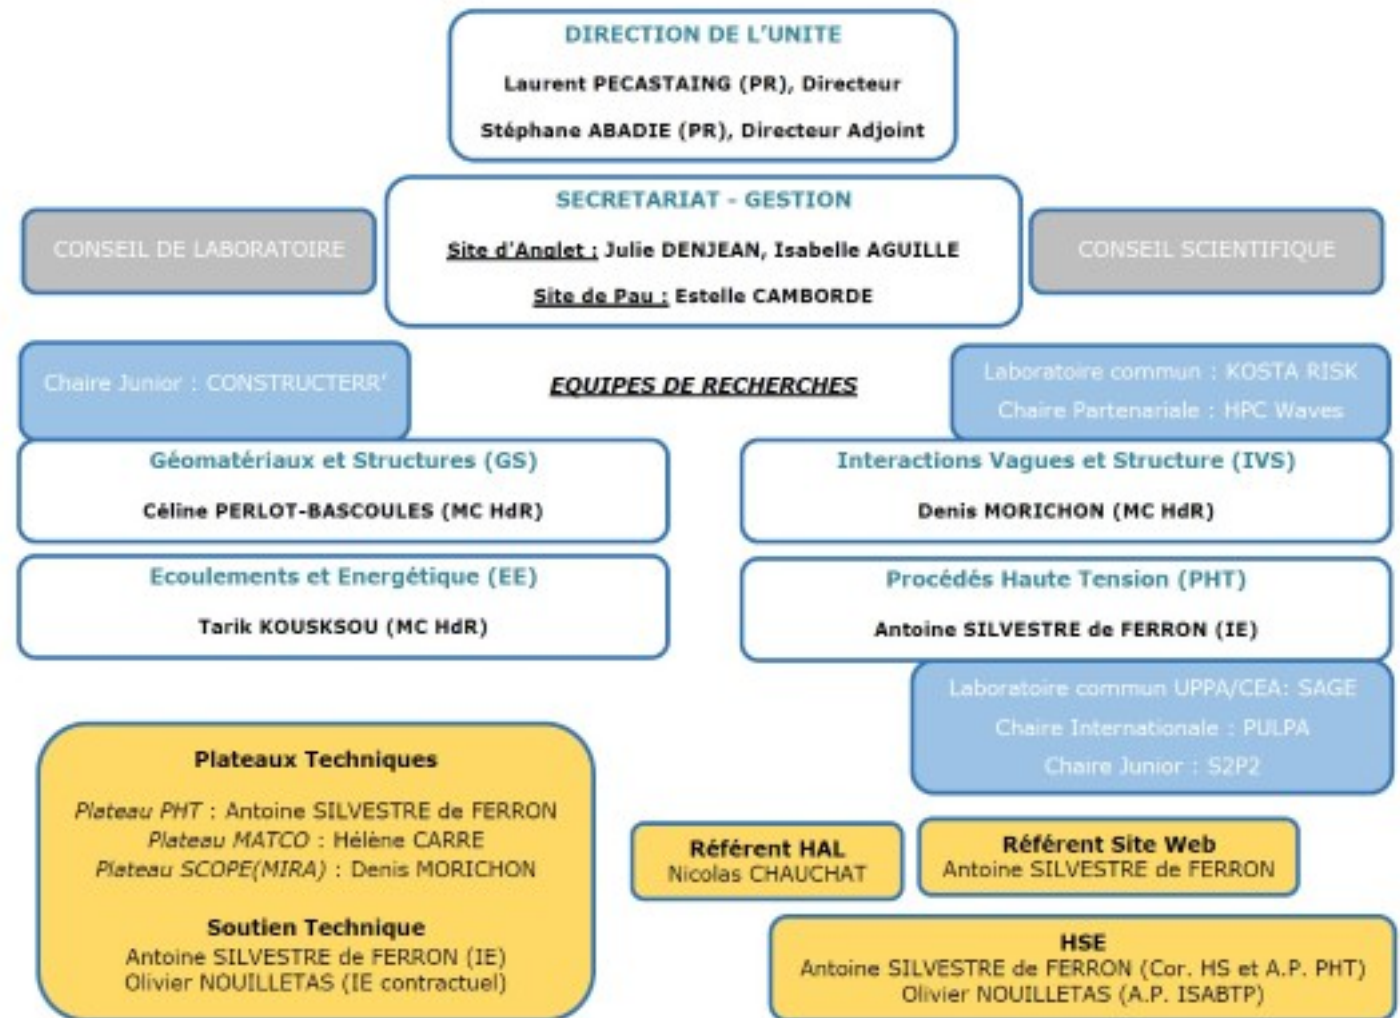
DIRECTION DE L'UNITE

Laurent PECASTAING (PR), Directeur

Stéphane ABADIE (PR), Directeur Adjoint

SECRETARIAT - GESTION

Site d'Anglet : Julie DENJEAN, Isabelle AGUILLE

Site de Pau : Estelle CAMBORDE

CONSEIL DE LABORATOIRE

CONSEIL SCIENTIFIQUE

Chaire Junior : CONSTRUCTERR'

EQUIPES DE RECHERCHES

Laboratoire commun : KOSTA RISK

Chaire Partenariale : HPC Waves

Géomatériaux et Structures (GS)

Céline PERLOT-BASCOULES (MC HdR)

Interactions Vagues et Structure (IVS)

Denis MORICHON (MC HdR)

Ecoulements et Energétique (EE)

Tarik KOUSKSOU (MC HdR)

Procédés Haute Tension (PHT)

Antoine SILVESTRE de FERRON (IE)

Laboratoire commun UPPA/CEA: SAGE

Chaire Internationale : PULPA

Chaire Junior : S2P2

Plateaux Techniques

Plateau PHT : Antoine SILVESTRE de FERRON
Plateau MATCO : Hélène CARRE
Plateau SCOPE(MIRA) : Denis MORICHON

Soutien Technique
Antoine SILVESTRE de FERRON (IE)
Olivier NOUILLETAS (IE contractuel)

Référent HAL
Nicolas CHAUCHAT

Référent Site Web
Antoine SILVESTRE de FERRON

HSE
Antoine SILVESTRE de FERRON (Cor. HS et A.P. PHT)
Olivier NOUILLETAS (A.P. ISABTP)